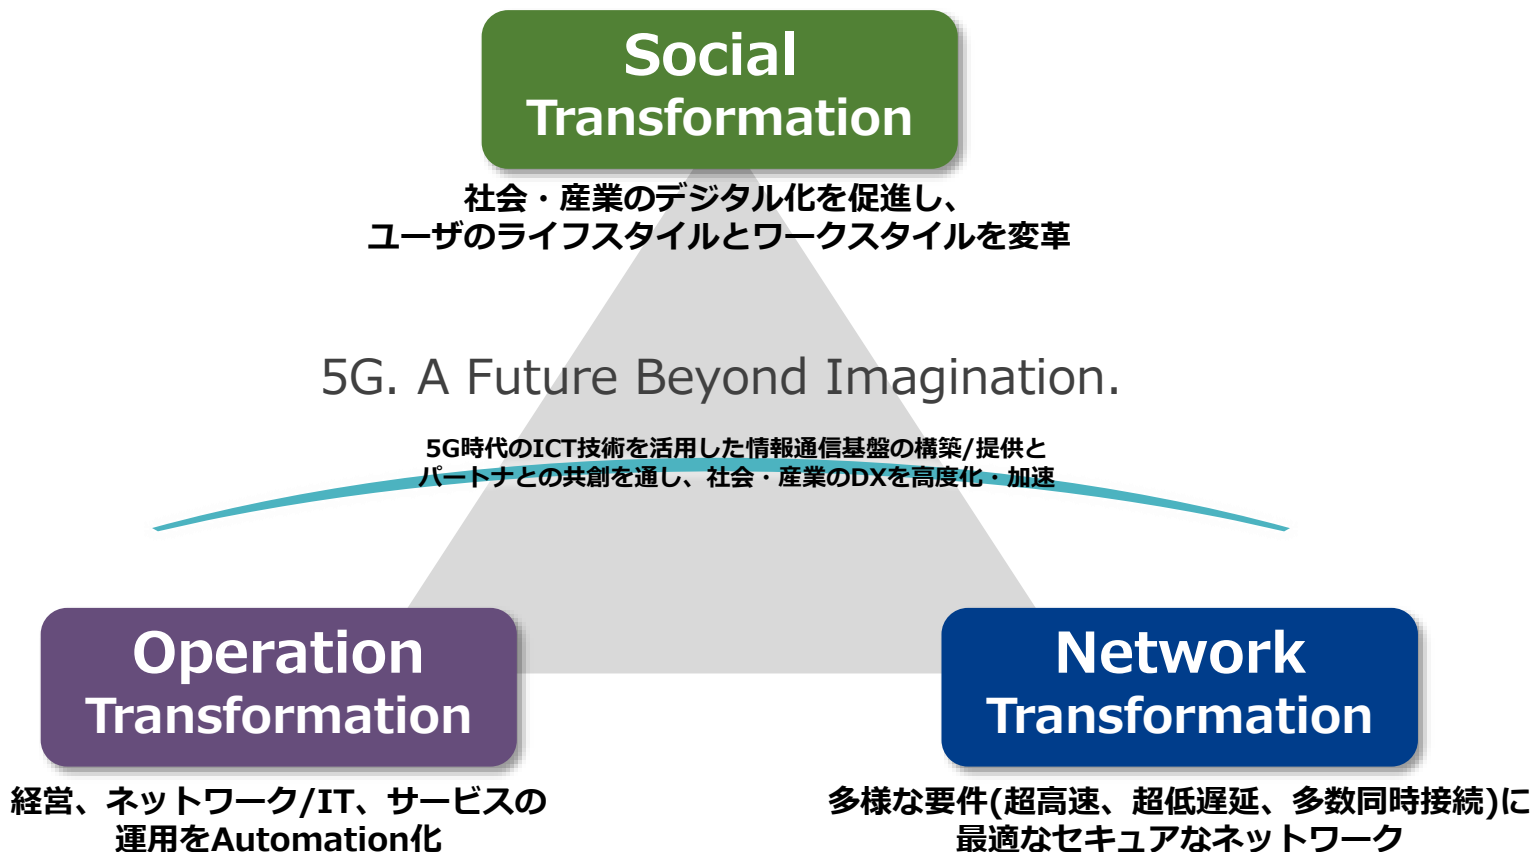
Social Transformation

社会・産業のデジタル化を促進し、
ユーザのライフスタイルとワークスタイルを変革

5G. A Future Beyond Imagination.

5G時代のICT技術を活用した情報通信基盤の構築/提供と
パートナとの共創を通し、社会・産業のDXを高度化・加速

Operation Transformation

経営、ネットワーク/IT、サービスの
運用をAutomation化

Network Transformation

多様な要件(超高速、超低遅延、多数同時接続)に
最適なセキュアなネットワーク